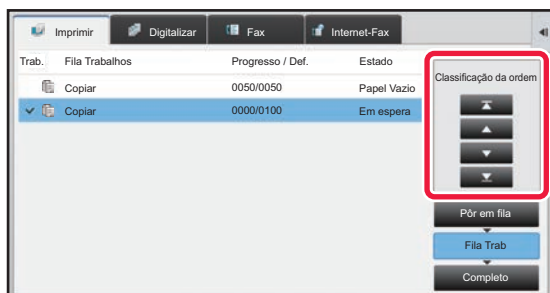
Imprimir | Digitalizar | Fax | Internet-Fax

| Trab. | Fila Trabalhos | Progresso / Def. | Estado |
|---|---|---|---|
| | Copiar | 0050/0050 | Papel Vazio |
| ✓ | Copiar | 0000/0100 | Em espera |

Classificação da ordem

Pôr em fila

Fila Trab

Completo